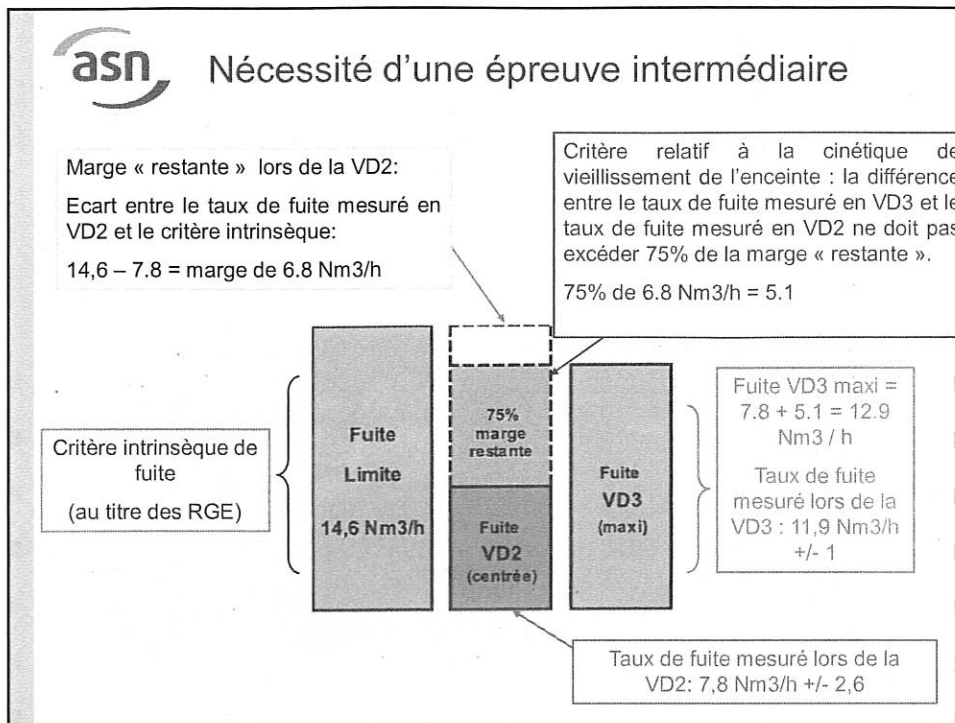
asn

Nécessité d'une épreuve intermédiaire

Marge « restante » lors de la VD2:

Ecart entre le taux de fuite mesuré en VD2 et le critère intrinsèque:

14,6 – 7.8 = marge de 6.8 Nm3/h

Critère relatif à la cinétique de vieillissement de l'enceinte : la différence entre le taux de fuite mesuré en VD3 et le taux de fuite mesuré en VD2 ne doit pas excéder 75% de la marge « restante ».

75% de 6.8 Nm3/h = 5.1

Critère intrinsèque de fuite

(au titre des RGE)

Fuite

Limite

14,6 Nm3/h

75% marge restante

Fuite

VD2

(centrée)

Fuite

VD3

(maxi)

Fuite VD3 maxi = 7.8 + 5.1 = 12.9 Nm3 / h

Taux de fuite mesuré lors de la VD3 : 11,9 Nm3/h +/- 1

Taux de fuite mesuré lors de la VD2: 7,8 Nm3/h +/- 2,6